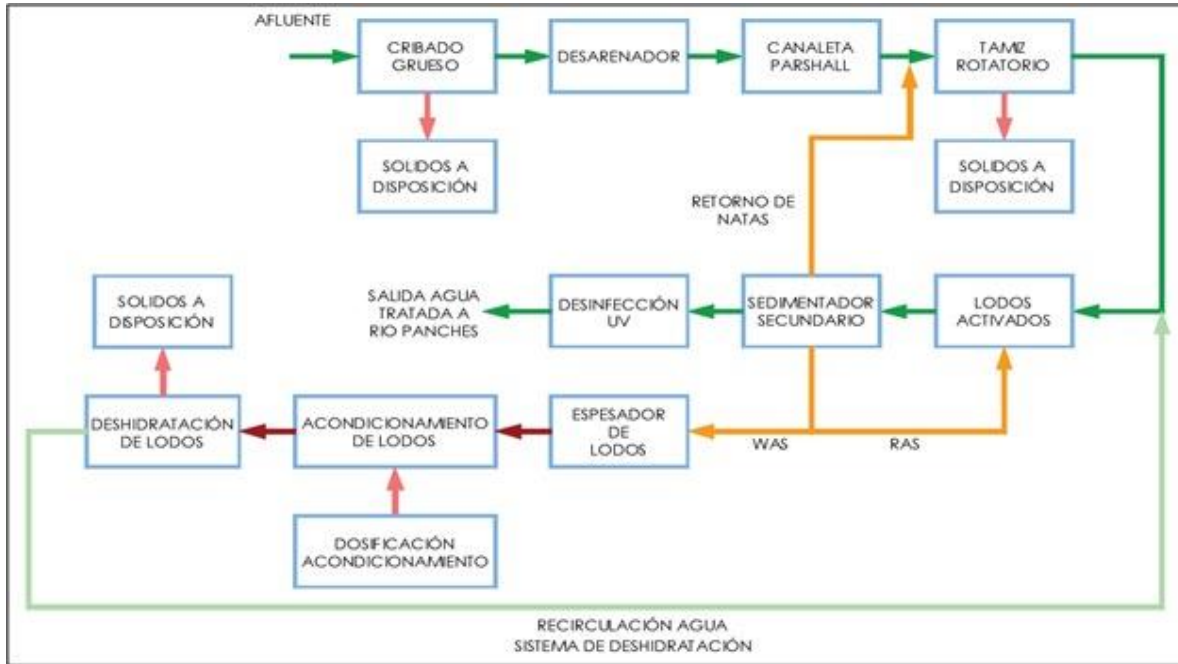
AFLUENTE

CRIBADO GRUESO

DESARENADOR

CANALETA PARSHALL

TAMIZ ROTATORIO

SOLIDOS A DISPOSICIÓN

SOLIDOS A DISPOSICIÓN

RETORNO DE NATAS

SOLIDOS A DISPOSICIÓN

SALIDA AGUA TRATADA A RIO PANCHES

DESINFECCIÓN UV

SEDIMENTADOR SECUNDARIO

LODOS ACTIVADOS

DESHIDRATACIÓN DE LODOS

ACONDICIONAMIENTO DE LODOS

ESPESADOR DE LODOS

WAS

RAS

DOSIFICACIÓN ACONDICIONAMIENTO

RECIRCULACIÓN AGUA SISTEMA DE DESHIDRATACIÓN